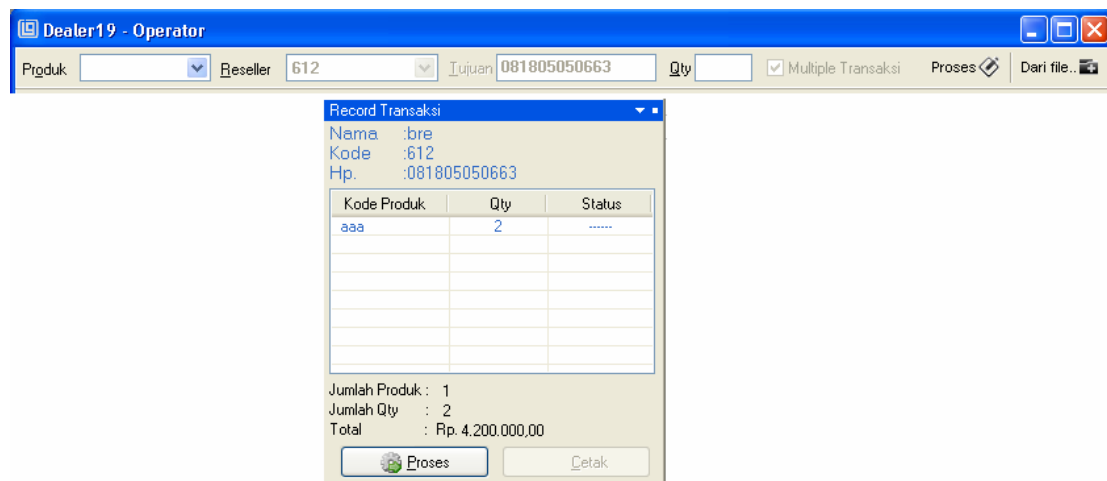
Dealer19 - Operator

Produk Reseller 612 Tujuan 081805050663 Qty Multiple Transaksi Proses Dari file..

Record Transaksi

Nama :bre
Kode :612
Hp. :081805050663

| Kode Produk | Qty | Status |
|---|---|---|
| aaa | 2 | ------ |

Jumlah Produk : 1
Jumlah Qty : 2
Total : Rp. 4.200.000,00

Proses Cetak